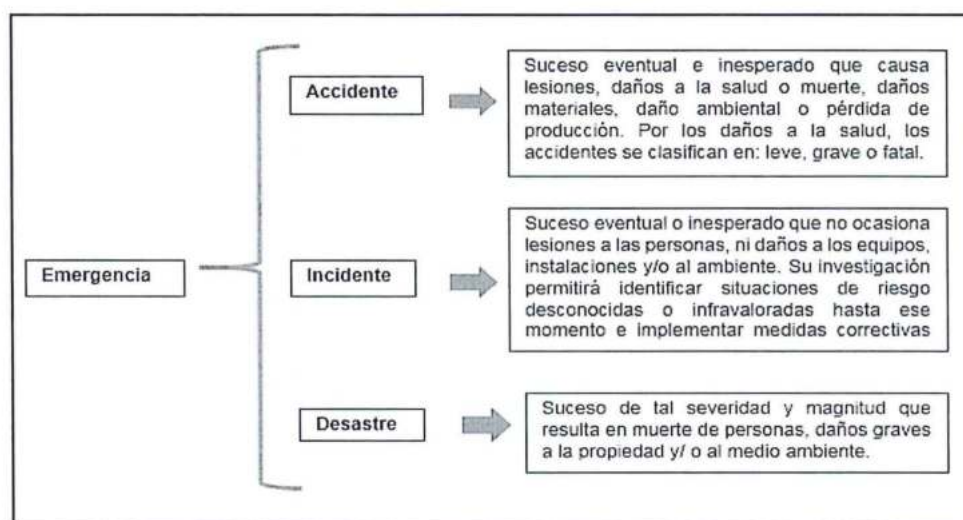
Emergencia

Accidente

Suceso eventual e inesperado que causa lesiones, daños a la salud o muerte, daños materiales, daño ambiental o pérdida de producción. Por los daños a la salud, los accidentes se clasifican en: leve, grave o fatal.

Incidente

Suceso eventual o inesperado que no ocasiona lesiones a las personas, ni daños a los equipos, instalaciones y/o al ambiente. Su investigación permitirá identificar situaciones de riesgo desconocidas o infravaloradas hasta ese momento e implementar medidas correctivas

Desastre

Suceso de tal severidad y magnitud que resulta en muerte de personas, daños graves a la propiedad y/ o al medio ambiente.